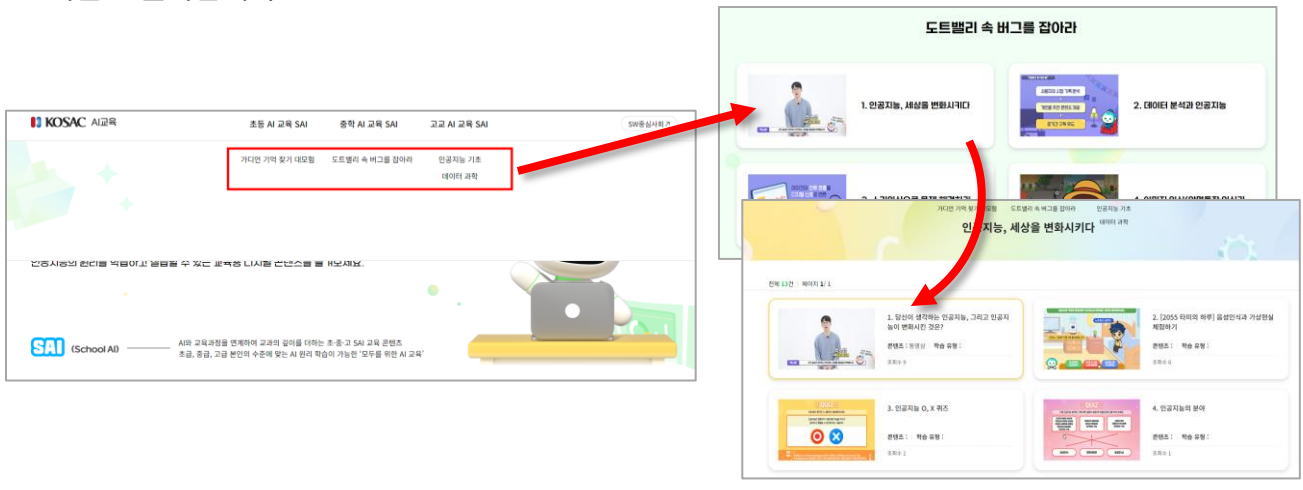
KOSAC AI교육

초등 AI 교육 SAI
중학 AI 교육 SAI
고교 AI 교육 SAI
SW중심사회 ↗

가디언 기억 찾기 대모험
도트밸리 속 버그를 잡아라
인공지능 기초
데이터 과학

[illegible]

SAI (School AI)

AI와 교육과정을 연계하여 교과의 깊이를 더하는 초·중·고 SAI 교육 콘텐츠
초급, 중급, 고급 본인의 수준에 맞는 AI 원리 학습이 가능한 '모두를 위한 AI 교육'

도트밸리 속 버그를 잡아라

1. 인공지능, 세상을 변화시키다

2. 데이터 분석과 인공지능

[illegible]

가디언 기억 찾기 대모험
도트밸리 속 버그를 잡아라
인공지능 기초
데이터 과학

인공지능, 세상을 변화시키다

전체 13건 | 페이지 1/ 1

1. 당신이 생각하는 인공지능, 그리고 인공지능이 변화시킨 것은?
콘텐츠 : 동영상 학습 유형 :
조회수 9

2. [2055 타미의 하루] 음성인식과 가상현실 체험하기
콘텐츠 : 학습 유형 :
조회수 4

QUIZ
3. 인공지능 O, X 퀴즈
콘텐츠 : 학습 유형 :
조회수 1

QUIZ
4. 인공지능의 분야
콘텐츠 : 학습 유형 :
조회수 1